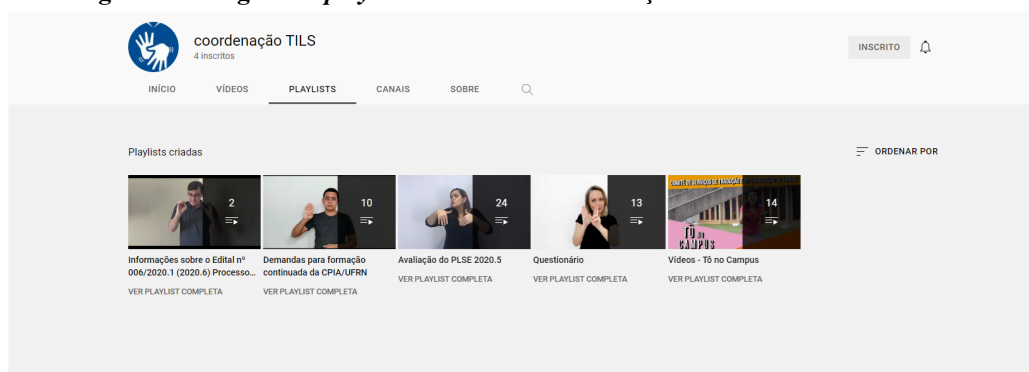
coordenação TILS
4 inscritos

INSCRITO

INÍCIO VÍDEOS PLAYLISTS CANAIS SOBRE

Playlists criadas

ORDENAR POR

2
Informações sobre o Edital nº 006/2020.1 (2020.6) Processo...
VER PLAYLIST COMPLETA

10
Demandas para formação continuada da CPIA/UFRN
VER PLAYLIST COMPLETA

24
Avaliação do PLSE 2020.5
VER PLAYLIST COMPLETA

13
Questionário
VER PLAYLIST COMPLETA

14
TÔ NO CAMPUS
Vídeos - Tô no Campus
VER PLAYLIST COMPLETA